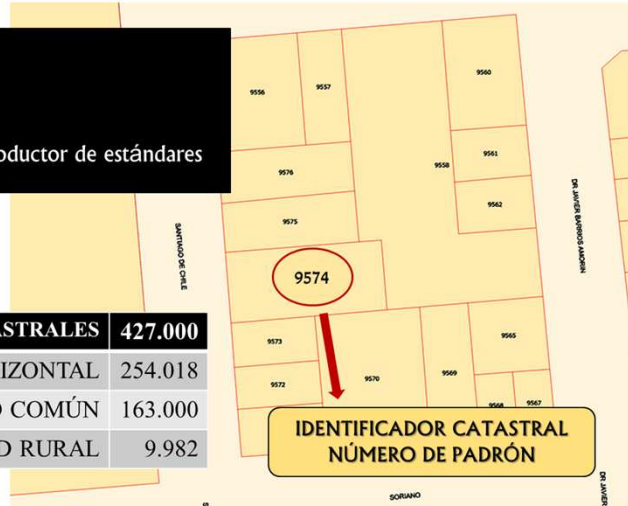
ductor de estándares

| ASTRALES | 427.000 |
|---|---|
| IZONTAL | 254.018 |
| O COMÚN | 163.000 |
| O RURAL | 9.982 |

9556
9557
9560
9561
9576
9558
9562
9575
9574
9573
9565
9572
9570
9569
9566
9567
SANTIAGO DE CHILE
DR. JAVIER BARRIOS AMORIN
SORIANO
DR. JAVIER

IDENTIFICADOR CATASTRAL
NÚMERO DE PADRÓN